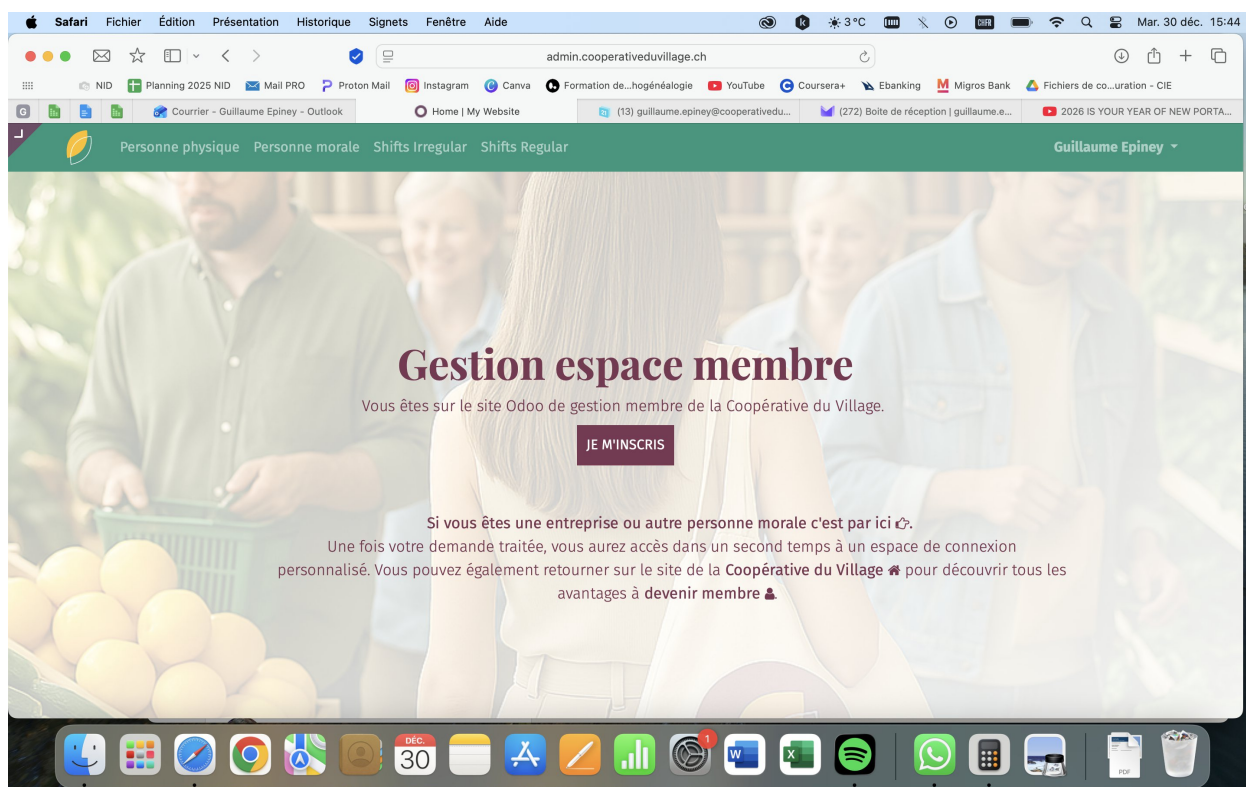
Safari Fichier Édition Présentation Historique Signets Fenêtre Aide

3°C Mar. 30 déc. 15:44

admin.cooperativeduvillage.ch

NID Planning 2025 NID Mail PRO Proton Mail Instagram Canva Formation de…hogénéalogie YouTube Coursera+ Ebanking Migros Bank Fichiers de co…uration - CIE

Courrier - Guillaume Epiney - Outlook | Home | My Website | (13) guillaume.epiney@cooperativedu… | (272) Boite de réception | guillaume.e… | 2026 IS YOUR YEAR OF NEW PORTA…

Personne physique Personne morale Shifts Irregular Shifts Regular Guillaume Epiney

Gestion espace membre

Vous êtes sur le site Odoo de gestion membre de la Coopérative du Village.

JE M'INSCRIS

Si vous êtes une entreprise ou autre personne morale c'est par ici.

Une fois votre demande traitée, vous aurez accès dans un second temps à un espace de connexion personnalisé. Vous pouvez également retourner sur le site de la Coopérative du Village pour découvrir tous les avantages à devenir membre.

DÉC. 30

1

PDF